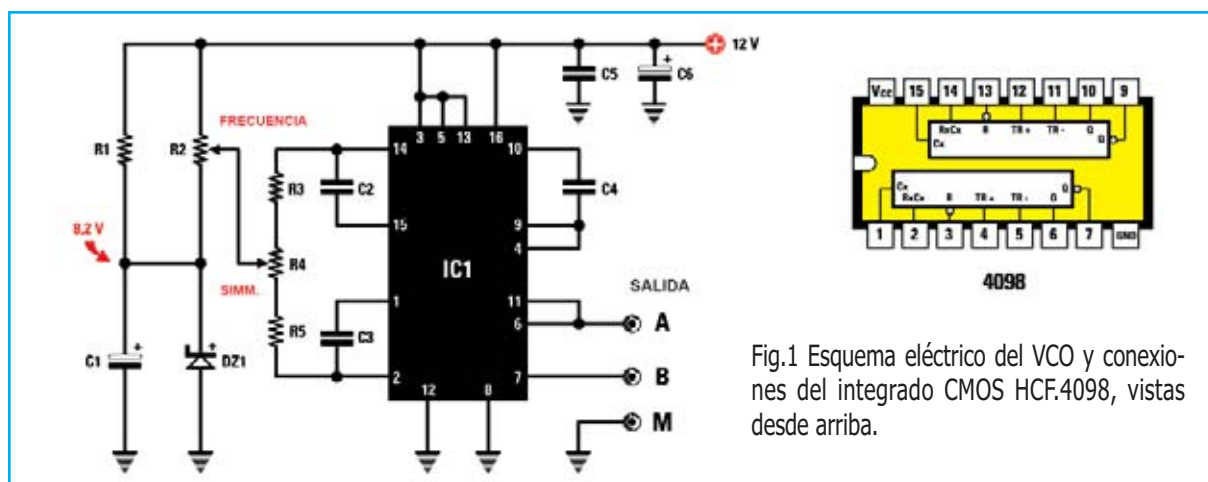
12 V

C5

C6

FRECUENCIA

R1

R2

R3

C2

C4

8.2 V

R4

SIMM.

IC1

R5

C3

SALIDA

A

B

M

C1

DZ1

3 5 13 16

14 10

15 9

4

1 11

6

2 12 8 7

Vcc 15 14 13 12 11 10 9

RxCx R TR+ TR- Q

Cx Q

Cx

RxCx R TR+ TR- Q

Q

1 2 3 4 5 6 7 GND

4098

Fig.1 Esquema eléctrico del VCO y conexiones del integrado CMOS HCF.4098, vistas desde arriba.